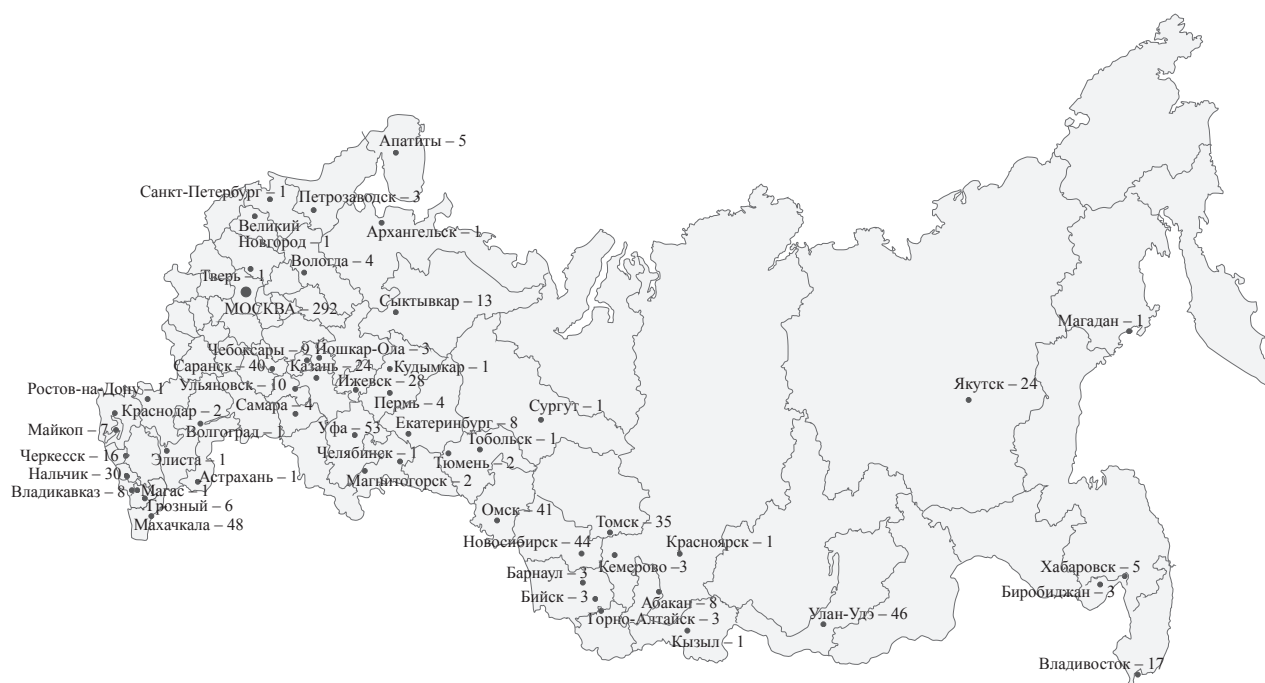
Апатиты – 5
Санкт-Петербург – 1
Петрозаводск – 3
Великий Новгород – 1
Архангельск – 1
Вологда – 4
Тверь – 1
МОСКВА – 292
Сыктывкар – 13
Магадан – 1
Чебоксары – 9
Йошкар-Ола – 3
Саранск – 40
Казань – 24
Кудымкар – 1
Ростов-на-Дону – 1
Ульяновск – 10
Ижевск – 28
Якутск – 24
Краснодар – 2
Самара – 4
Пермь – 4
Сургут – 1
Майкоп – 7
Волгоград – 1
Уфа – 53
Екатеринбург – 8
Тобольск – 1
Черкесск – 16
Элиста – 1
Челябинск – 1
Тюмень – 2
Нальчик – 30
Астрахань – 1
Владикавказ – 8
Магас – 1
Магнитогорск – 2
Грозный – 6
Махачкала – 48
Омск – 41
Томск – 35
Новосибирск – 44
Красноярск – 1
Кемерово – 3
Хабаровск – 5
Барнаул – 3
Биробиджан – 3
Бийск – 3
Абакан – 8
Горно-Алтайск – 3
Улан-Удэ – 46
Кызыл – 1
Владивосток – 17